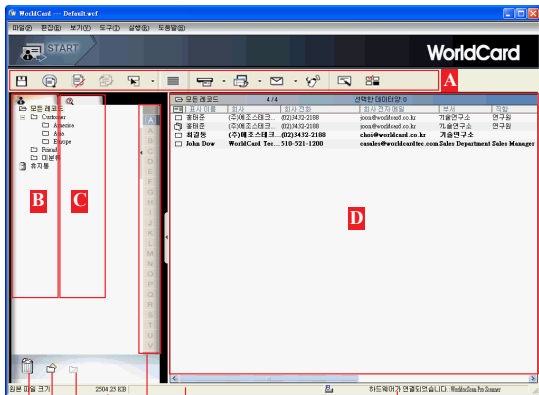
WorldCard -- Default.wcf

파일(F) 편집(E) 보기(V) 도구(T) 설정(S) 도움말(H)

START

WorldCard

A

모든 레코드

Customer

America

Asia

Europe

Friend

미분류

휴지통

B

C

A B C D E F G H I J K L M N O P Q R S T U V

모든 레코드 4/4 선택한 데이터량: 0

| 표시 이름 | 회사 | 회사 전화 | 회사 전자메일 | 부서 | 직함 |
|---|---|---|---|---|---|
| 홍현준 | (주)에조스테크... | (02)3432-2188 | joon@worldcard.co.kr | 기술연구소 | 연구원 |
| 홍현준 | (주)에조스테크... | (02)3432-2188 | joon@worldcard.co.kr | 기술연구소 | 연구원 |
| 최경원 | (주)에조스테크... | (02)3432-2188 | choi@worldcard.co.kr | 기술연구소 | |
| John Dow | WorldCard Tec... | 510-521-1200 | casales@worldcardtec.com | Sales Department | Sales Manager |

D

일본 파일 크기 2504.25 KB 하드웨어가 연결되었습니다: WorldScan Pro Scanner